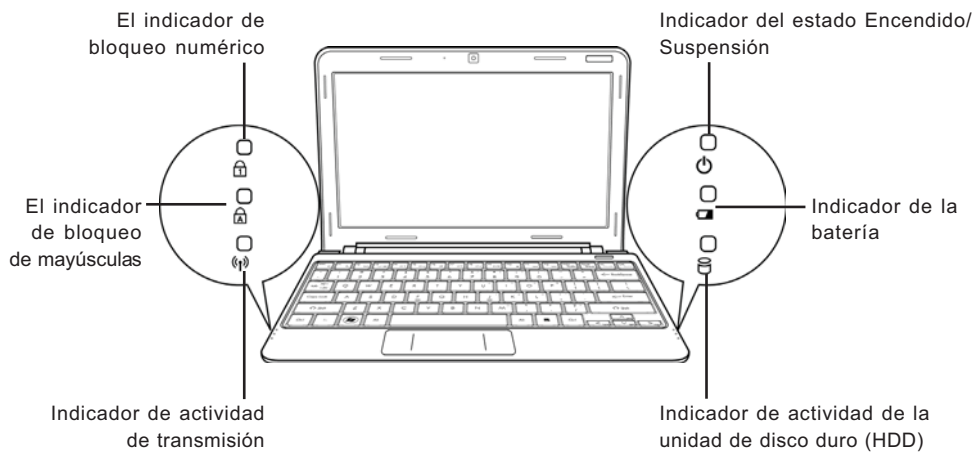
El indicador de bloqueo numérico

Indicador del estado Encendido/ Suspensión

El indicador de bloqueo de mayúsculas

Indicador de la batería

Indicador de actividad de transmisión

Indicador de actividad de la unidad de disco duro (HDD)